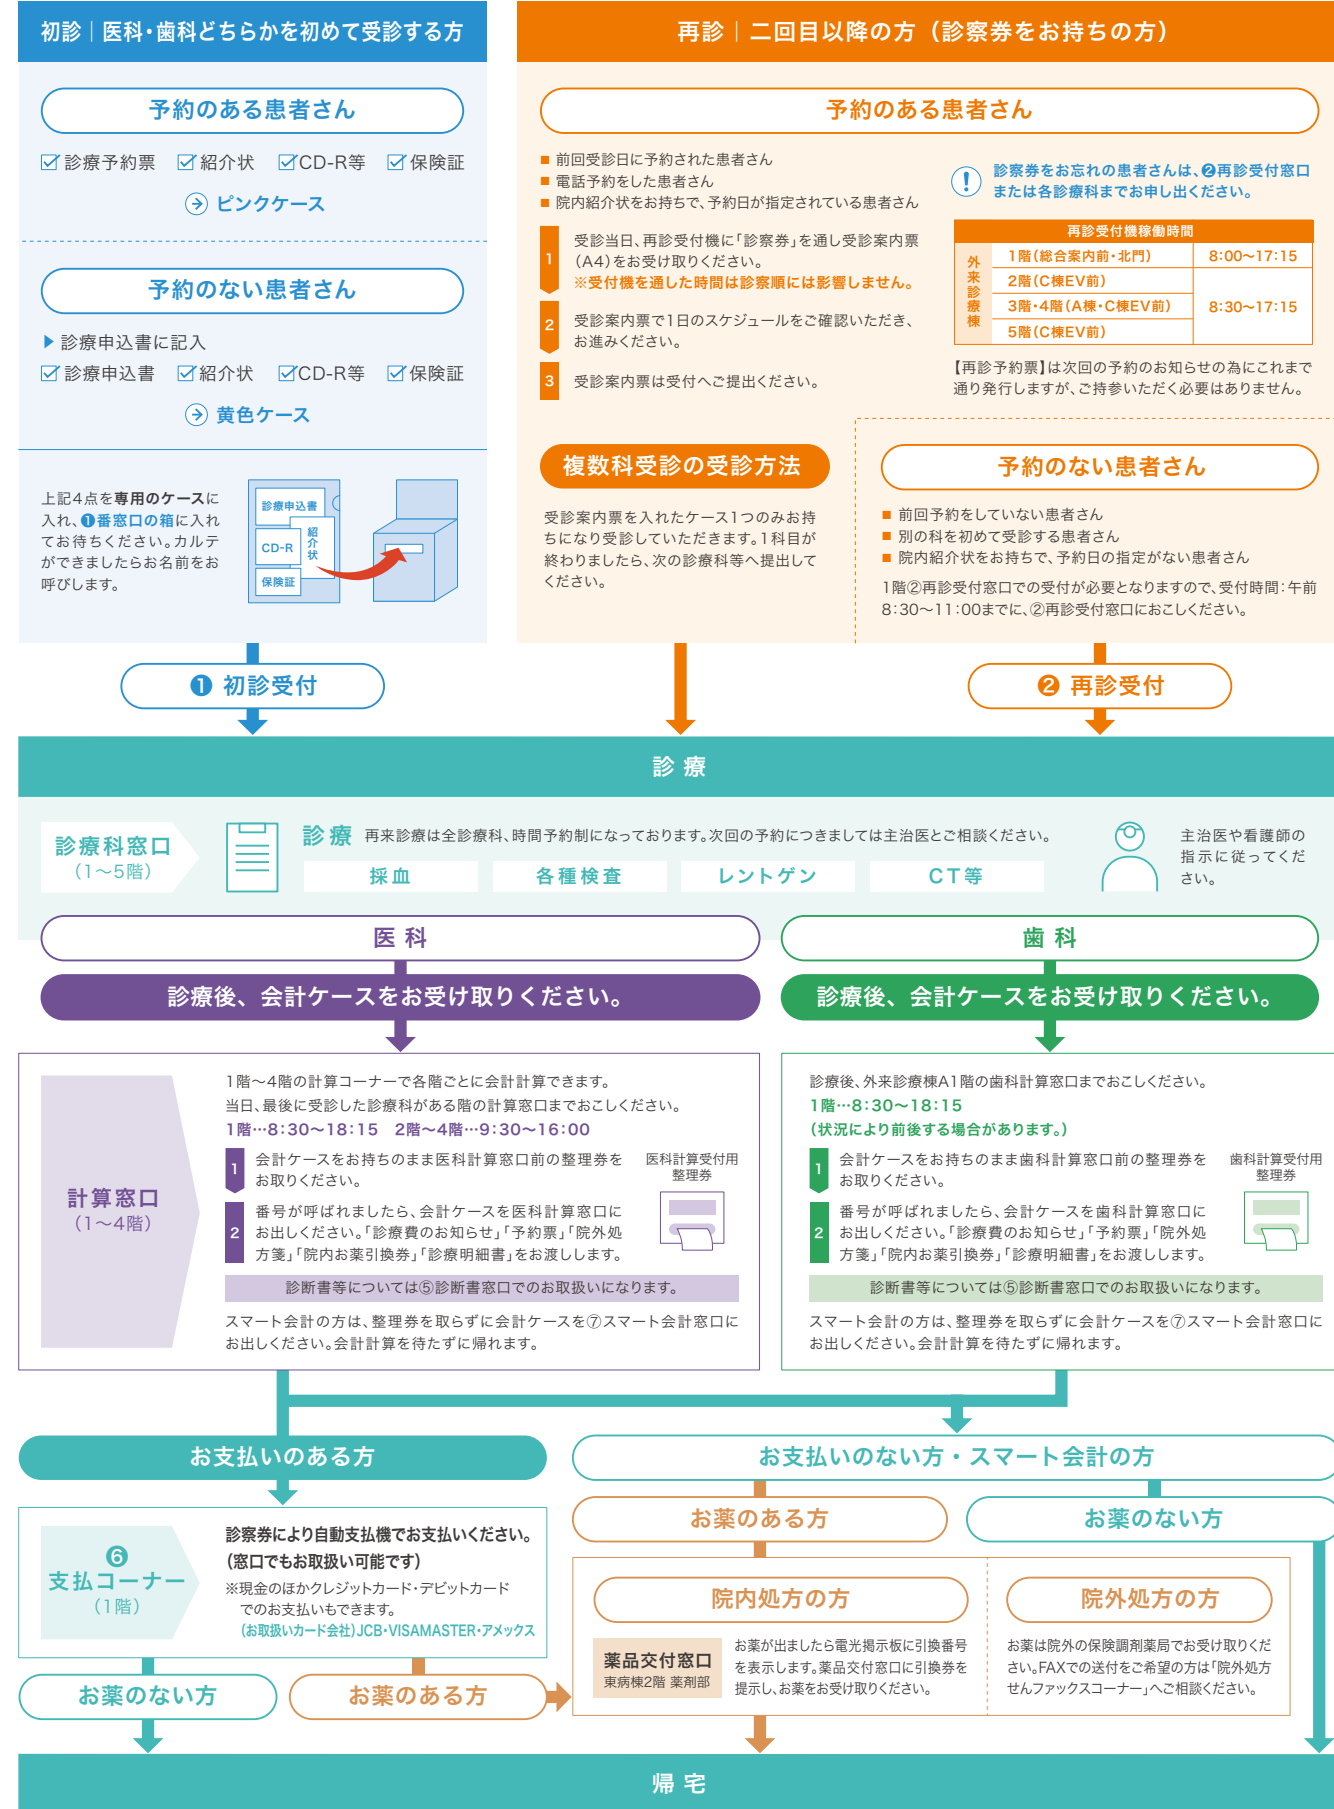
初診｜医科・歯科どちらかを初めて受診する方

予約のある患者さん

☑診療予約票 ☑紹介状 ☑CD-R等 ☑保険証

ピンクケース

予約のない患者さん

▶診療申込書に記入

☑診療申込書 ☑紹介状 ☑CD-R等 ☑保険証

黄色ケース

上記4点を専用のケースに入れ、❶番窓口の箱に入れてお待ちください。カルテができましたらお名前をお呼びします。

診療申込書 紹介状 CD-R 保険証

再診｜二回目以降の方（診察券をお持ちの方）

予約のある患者さん

■ 前回受診日に予約された患者さん
■ 電話予約をした患者さん
■ 院内紹介状をお持ちで、予約日が指定されている患者さん

1 受診当日、再診受付機に「診察券」を通し受診案内票（A4）をお受け取りください。
※受付機を通した時間は診察順には影響しません。

2 受診案内票で1日のスケジュールをご確認いただき、お進みください。

3 受診案内票は受付へご提出ください。

診察券をお忘れの患者さんは、❷再診受付窓口または各診療科までお申し出ください。

再診受付機稼働時間

| 外来診療棟 | 1階（総合案内前・北門） | 8:00〜17:15 |
|---|---|---|
| | 2階（C棟EV前） | 8:30〜17:15 |
| | 3階・4階（A棟・C棟EV前） | |
| | 5階（C棟EV前） | |

【再診予約票】は次回の予約のお知らせの為にこれまで通り発行しますが、ご持参いただく必要はありません。

複数科受診の受診方法

受診案内票を入れたケース1つのみお持ちになり受診していただきます。1科目が終わりましたら、次の診療科等へ提出してください。

予約のない患者さん

■ 前回予約をしていない患者さん
■ 別の科を初めて受診する患者さん
■ 院内紹介状をお持ちで、予約日の指定がない患者さん

1階②再診受付窓口での受付が必要となりますので、受付時間：午前8:30〜11:00までに、②再診受付窓口におこしください。

❶ 初診受付

❷ 再診受付

診 療

診療科窓口
（1〜5階）

診 療 再来診療は全診療科、時間予約制になっております。次回の予約につきましては主治医とご相談ください。

採血 各種検査 レントゲン CT等

主治医や看護師の指示に従ってください。

医 科

診療後、会計ケースをお受け取りください。

歯 科

診療後、会計ケースをお受け取りください。

計算窓口
（1〜4階）

1階〜4階の計算コーナーで各階ごとに会計計算できます。
当日、最後に受診した診療科がある階の計算窓口までおこしください。
1階…8:30〜18:15 2階〜4階…9:30〜16:00

1 会計ケースをお持ちのまま医科計算窓口前の整理券をお取りください。

2 番号が呼ばれましたら、会計ケースを医科計算窓口にお出しください。「診療費のお知らせ」「予約票」「院外処方箋」「院内お薬引換券」「診療明細書」をお渡しします。

医科計算受付用整理券

診断書等については⑤診断書窓口でのお取扱いになります。

スマート会計の方は、整理券を取らずに会計ケースを⑦スマート会計窓口にお出しください。会計計算を待たずに帰れます。

診療後、外来診療棟A1階の歯科計算窓口までおこしください。
1階…8:30〜18:15
（状況により前後する場合があります。）

1 会計ケースをお持ちのまま歯科計算窓口前の整理券をお取りください。

2 番号が呼ばれましたら、会計ケースを歯科計算窓口にお出しください。「診療費のお知らせ」「予約票」「院外処方箋」「院内お薬引換券」「診療明細書」をお渡しします。

歯科計算受付用整理券

診断書等については⑤診断書窓口でのお取扱いになります。

スマート会計の方は、整理券を取らずに会計ケースを⑦スマート会計窓口にお出しください。会計計算を待たずに帰れます。

お支払いのある方

❻
支払コーナー
（1階）

診察券により自動支払機でお支払いください。
（窓口でもお取扱い可能です）
※現金のほかクレジットカード・デビットカードでのお支払いもできます。
（お取扱いカード会社）JCB・VISA・MASTER・アメックス

お薬のない方

お薬のある方

お支払いのない方・スマート会計の方

お薬のある方

お薬のない方

院内処方の方

薬品交付窓口
東病棟2階 薬剤部

お薬が出ましたら電光掲示板に引換番号を表示します。薬品交付窓口に引換券を提示し、お薬をお受け取りください。

院外処方の方

お薬は院外の保険調剤薬局でお受け取りください。FAXでの送付をご希望の方は「院外処方せんファックスコーナー」へご相談ください。

帰 宅